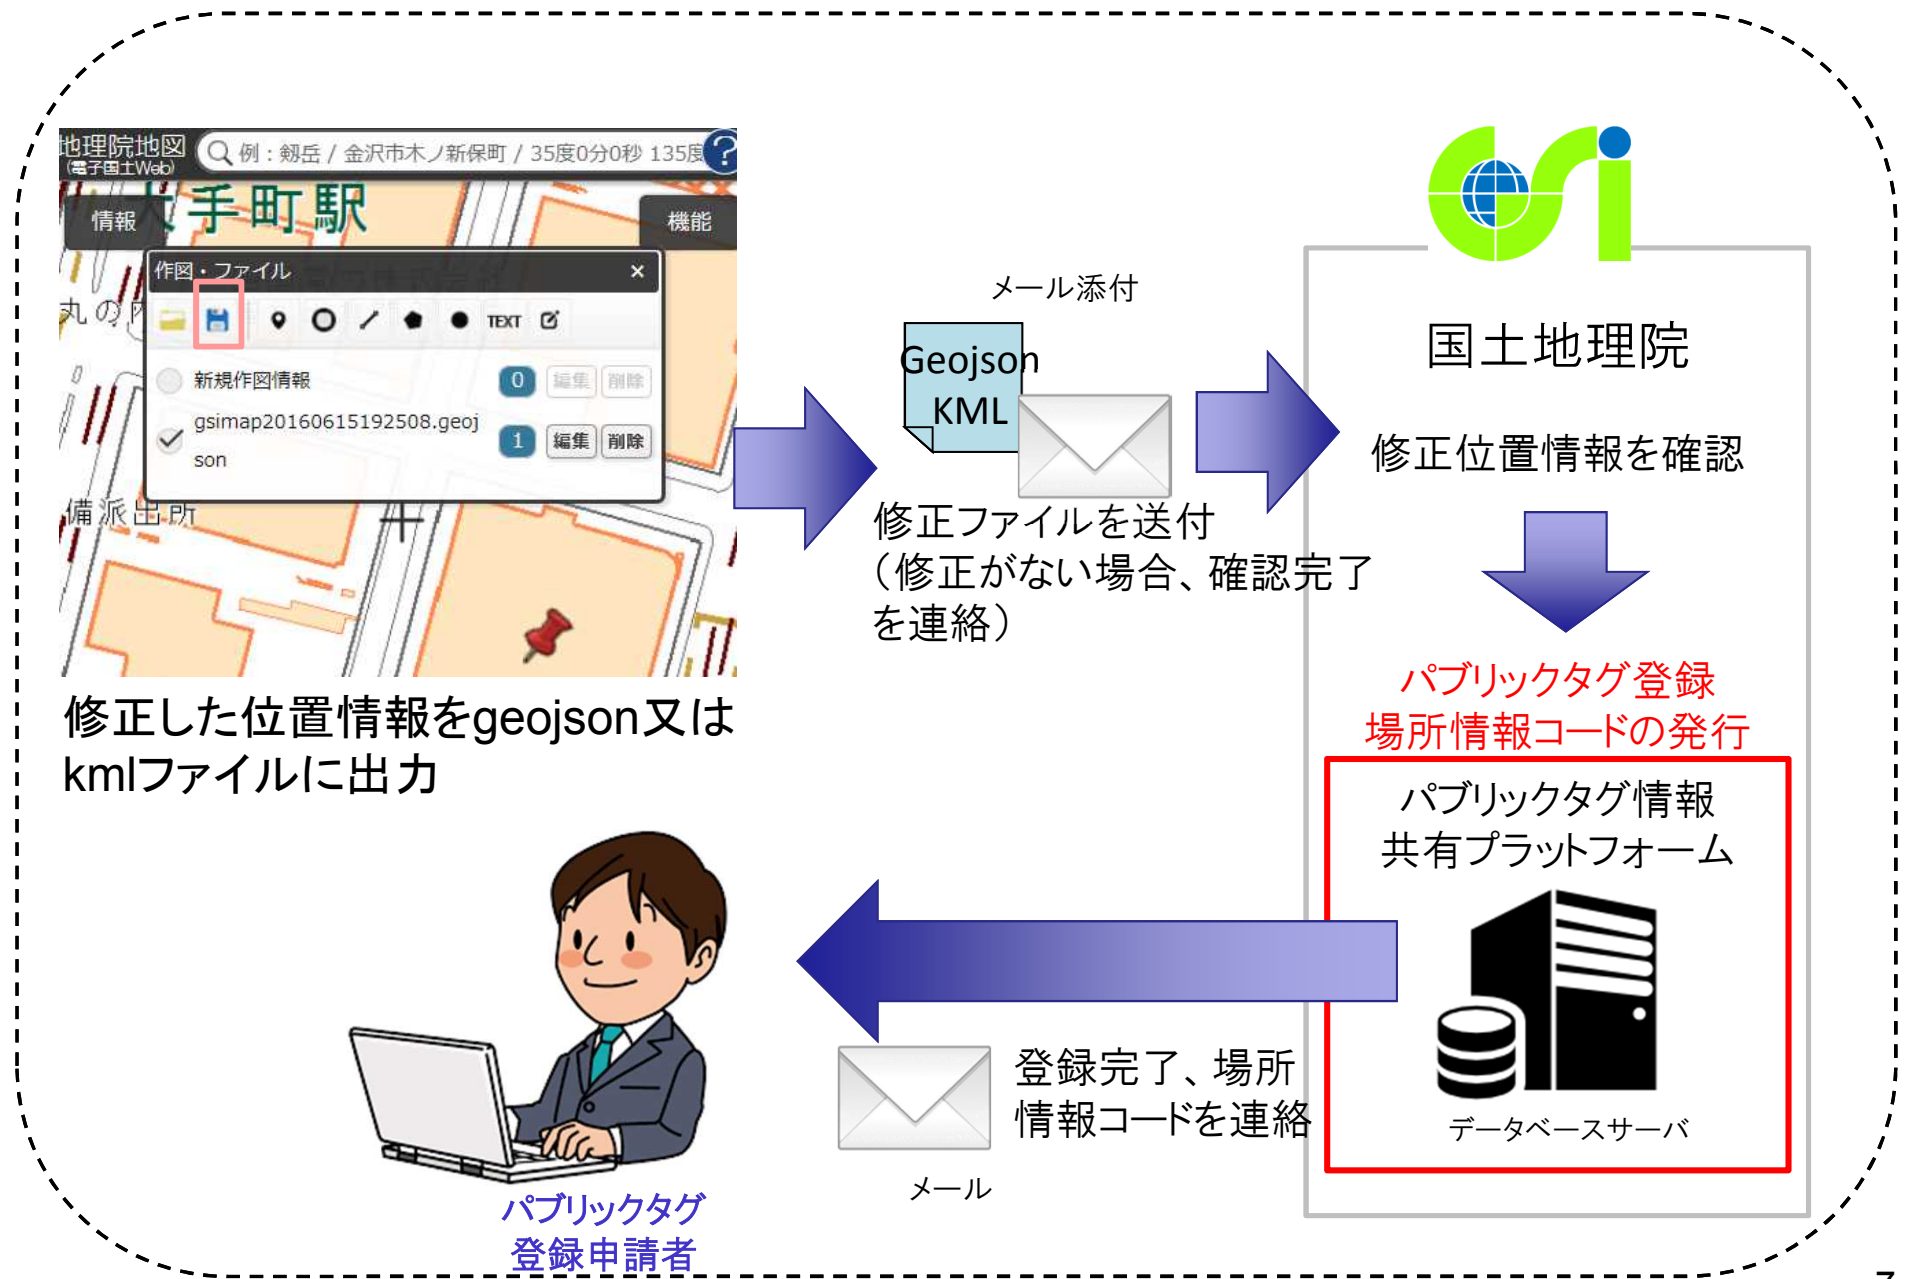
地理院地図
(電子国土Web)
例：剱岳 / 金沢市木ノ新保町 / 35度0分0秒 135度
?
情報
大手町駅
機能
作図・ファイル ×
TEXT
新規作図情報 0 編集 削除
gsimap20160615192508.geojson 1 編集 削除
丸の内
備派出所

修正した位置情報をgeojson又はkmlファイルに出力

メール添付
Geojson
KML
修正ファイルを送付
（修正がない場合、確認完了を連絡）

国土地理院
修正位置情報を確認
パブリックタグ登録
場所情報コードの発行
パブリックタグ情報
共有プラットフォーム
データベースサーバ

登録完了、場所情報コードを連絡
メール

パブリックタグ
登録申請者